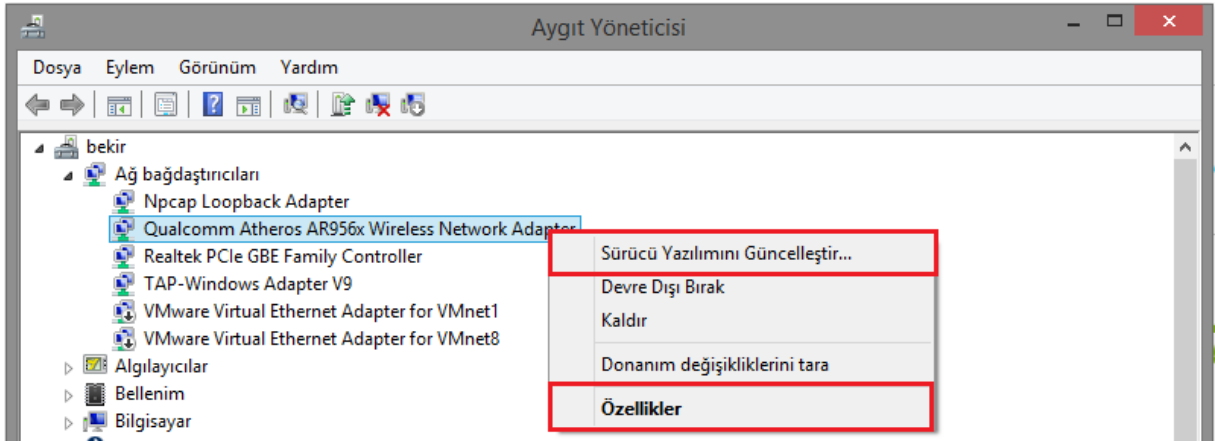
Aygıt Yöneticisi

Dosya Eylem Görünüm Yardım

bekir
Ağ bağdaştırıcıları
Npcap Loopback Adapter
Qualcomm Atheros AR956x Wireless Network Adapter
Realtek PCIe GBE Family Controller
TAP-Windows Adapter V9
VMware Virtual Ethernet Adapter for VMnet1
VMware Virtual Ethernet Adapter for VMnet8
Algılayıcılar
Bellenim
Bilgisayar

Sürücü Yazılımını Güncelleştir...
Devre Dışı Bırak
Kaldır
Donanım değişikliklerini tara
Özellikler